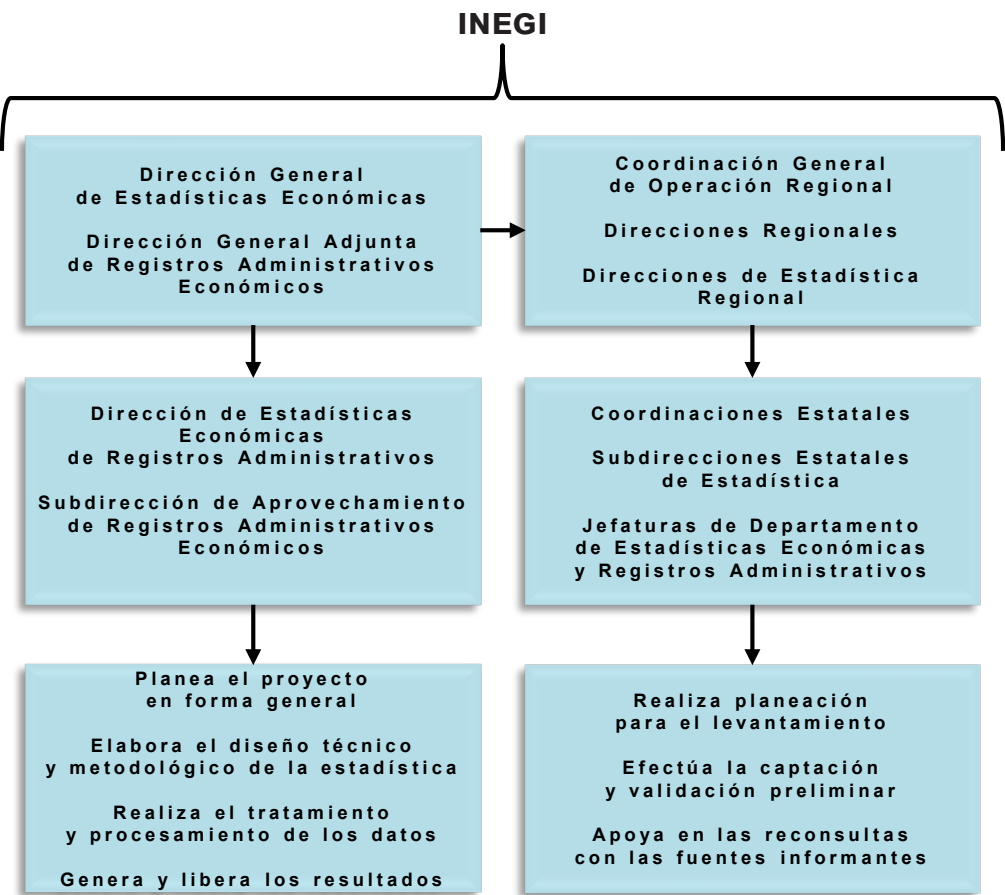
INEGI

Dirección General de Estadísticas Económicas

Dirección General Adjunta de Registros Administrativos Económicos

Coordinación General de Operación Regional

Direcciones Regionales

Direcciones de Estadística Regional

Dirección de Estadísticas Económicas de Registros Administrativos

Subdirección de Aprovechamiento de Registros Administrativos Económicos

Coordinaciones Estatales

Subdirecciones Estatales de Estadística

Jefaturas de Departamento de Estadísticas Económicas y Registros Administrativos

Planea el proyecto en forma general

Elabora el diseño técnico y metodológico de la estadística

Realiza el tratamiento y procesamiento de los datos

Genera y libera los resultados

Realiza planeación para el levantamiento

Efectúa la captación y validación preliminar

Apoya en las reconsultas con las fuentes informantes